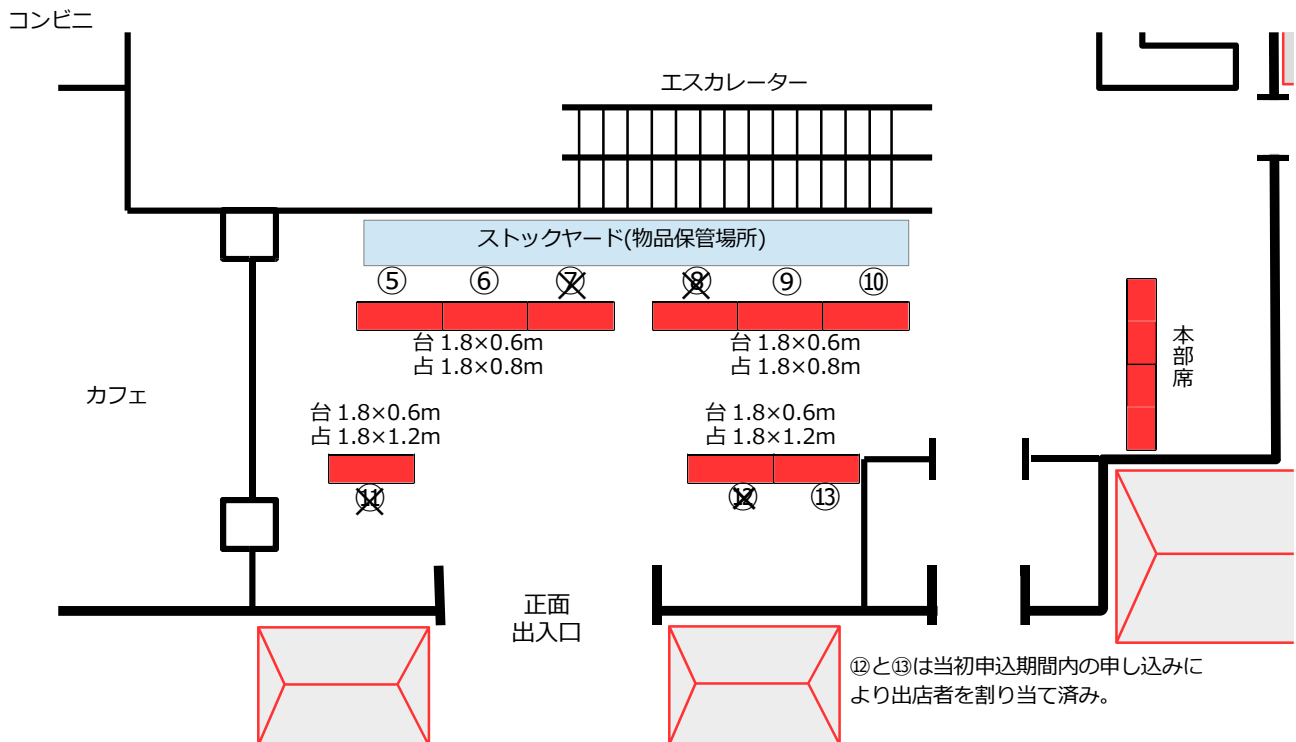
コンビニ

エスカレーター

ストックヤード(物品保管場所)

⑤ ⑥ ⑦ ⑧ ⑨ ⑩

台 1.8×0.6m
占 1.8×0.8m

台 1.8×0.6m
占 1.8×0.8m

本部席

カフェ

台 1.8×0.6m
占 1.8×1.2m

台 1.8×0.6m
占 1.8×1.2m

⑪

⑫ ⑬

正面
出入口

⑫と⑬は当初申込期間内の申し込みにより出店者を割り当て済み。